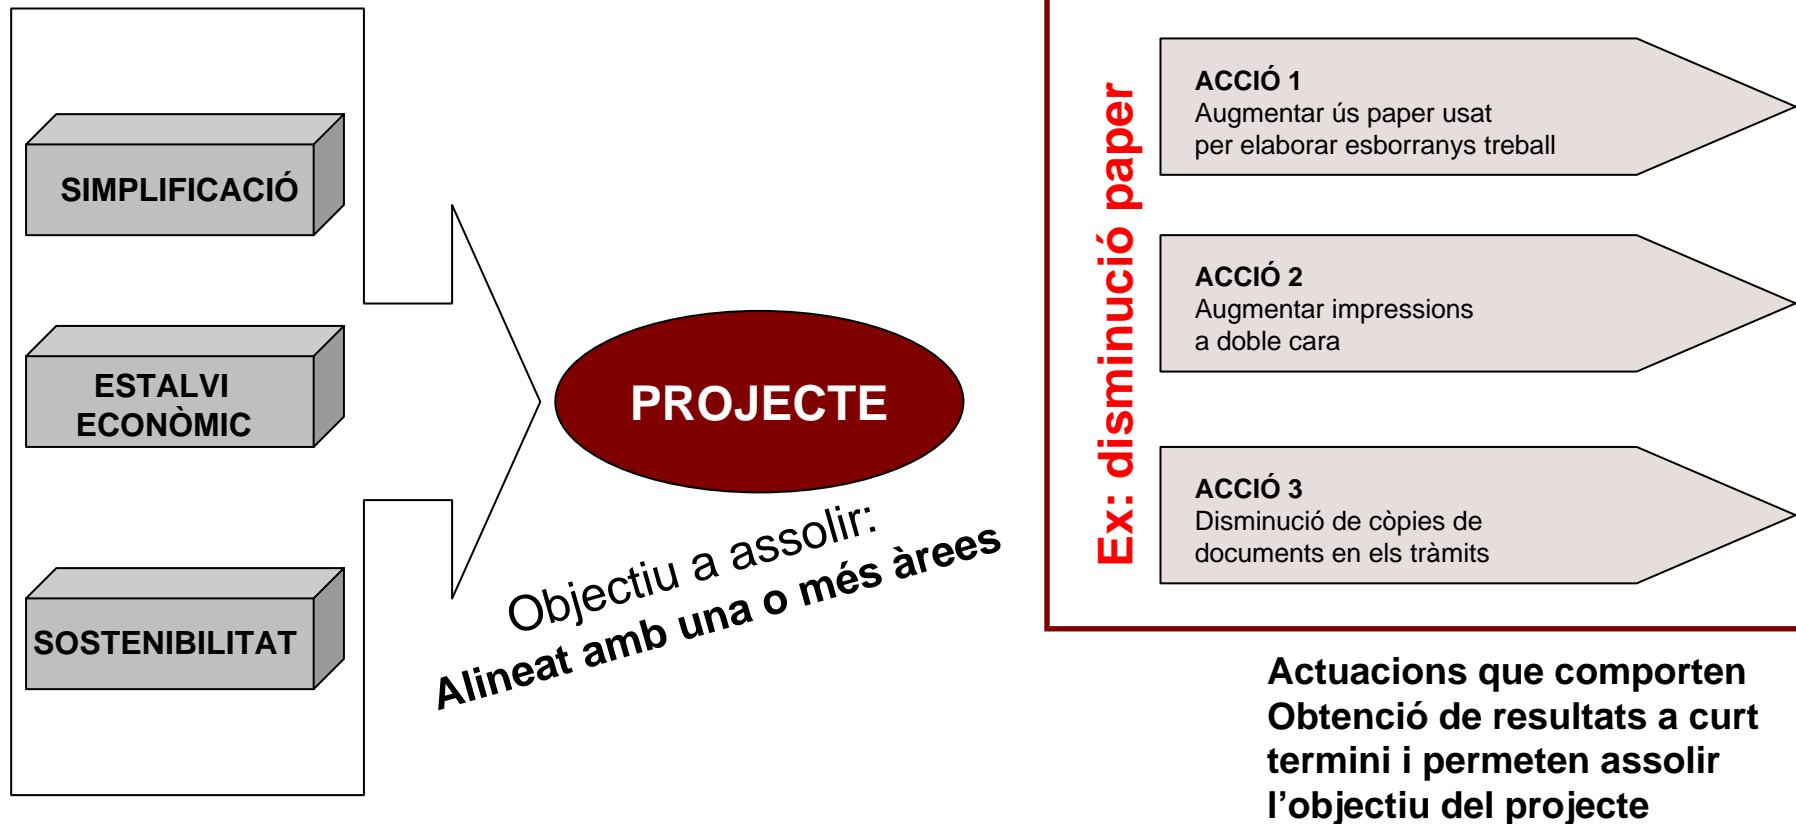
SIMPLIFICACIÓ

ESTALVI ECONÒMIC

SOSTENIBILITAT

PROJECTE

Objectiu a assolir:
Alineat amb una o més àrees

Ex: disminució paper

ACCIÓ 1
Augmentar ús paper usat per elaborar esborranys treball

ACCIÓ 2
Augmentar impressions a doble cara

ACCIÓ 3
Disminució de còpies de documents en els tràmits

Actuacions que comporten Obtenció de resultats a curt termini i permeten assolir l'objectiu del projecte